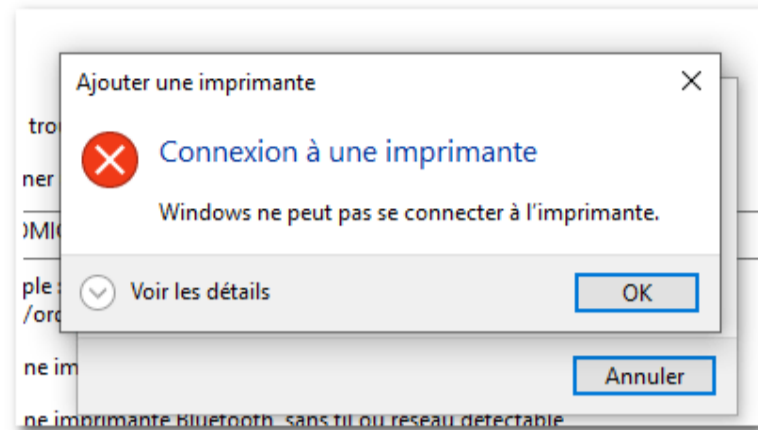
tro
ner
OMIC
ple s
/ord
ne im
ne imprimante Bluetooth, sans fil ou réseau détectable

Ajouter une imprimante

Connexion à une imprimante

Windows ne peut pas se connecter à l'imprimante.

Voir les détails

OK

Annuler